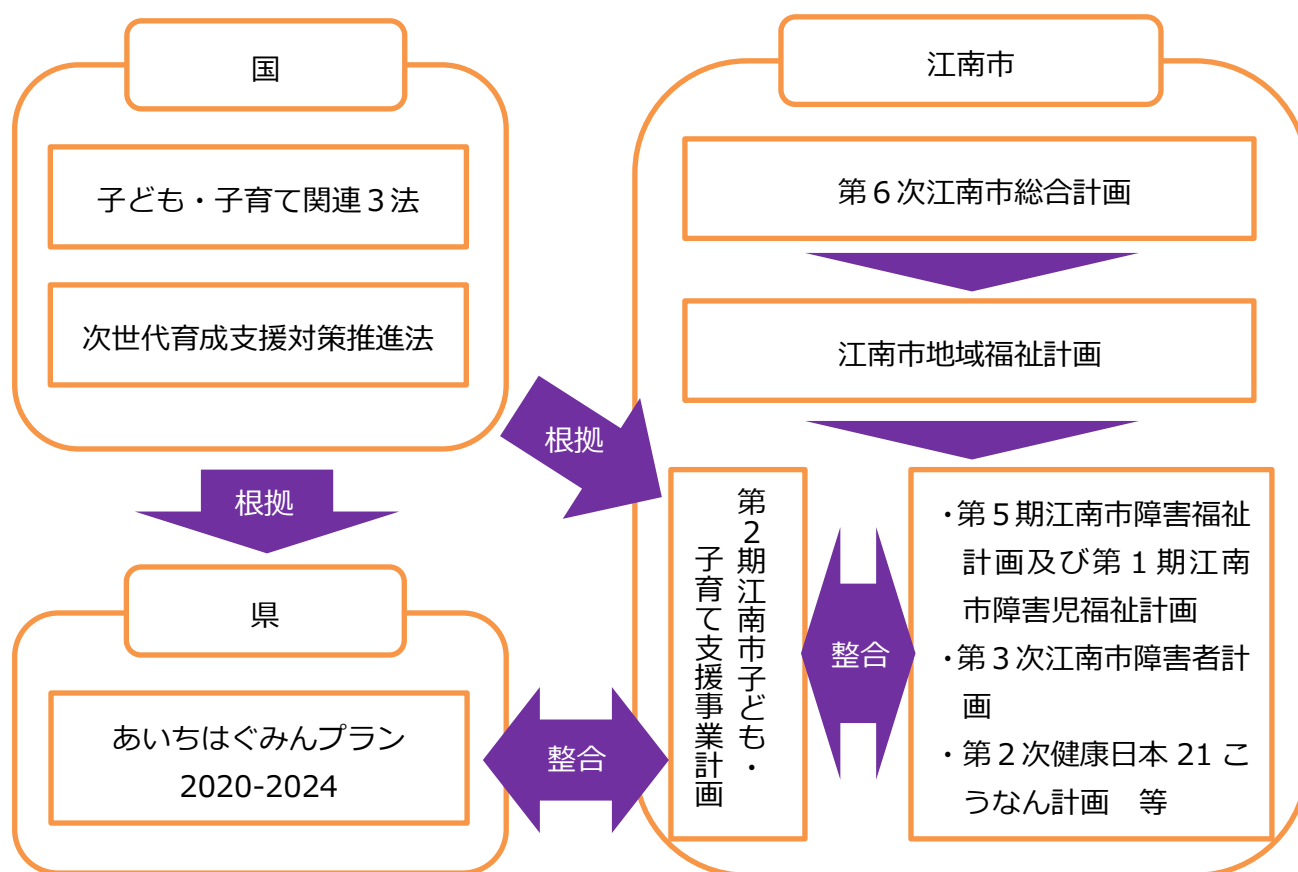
国

子ども・子育て関連３法

次世代育成支援対策推進法

根拠

根拠

県

あいちはぐみんプラン
2020-2024

整合

江南市

第６次江南市総合計画

江南市地域福祉計画

第２期江南市子ども・子育て支援事業計画

整合

・第５期江南市障害福祉計画及び第１期江南市障害児福祉計画
・第３次江南市障害者計画
・第２次健康日本 21 こうなん計画　等